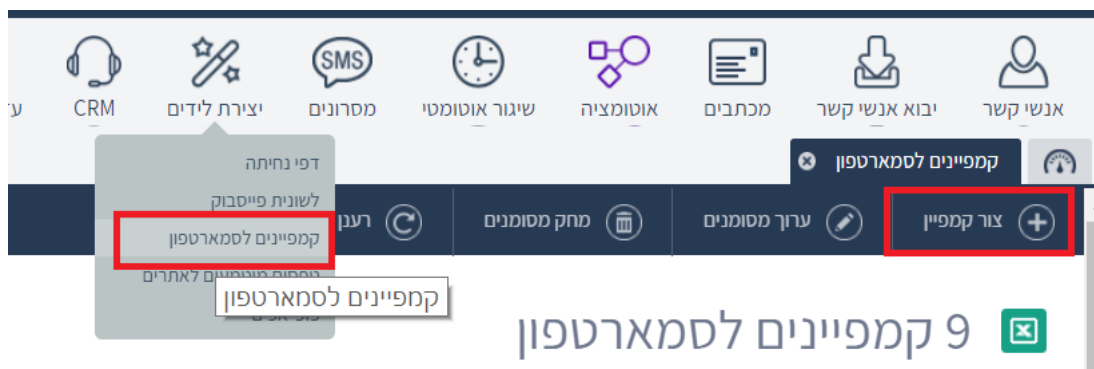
אנשי קשר
יבוא אנשי קשר
מכתבים
אוטומציה
שיגור אוטומטי
SMS
מסרונים
יצירת לידים
CRM
ע

קמפיינים לסמארטפון

דפי נחיתה
לשונית פייסבוק
קמפיינים לסמארטפון
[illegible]
קמפיינים לסמארטפון

צור קמפיין
ערוך מסומנים
מחק מסומנים
רענן

9 קמפיינים לסמארטפון